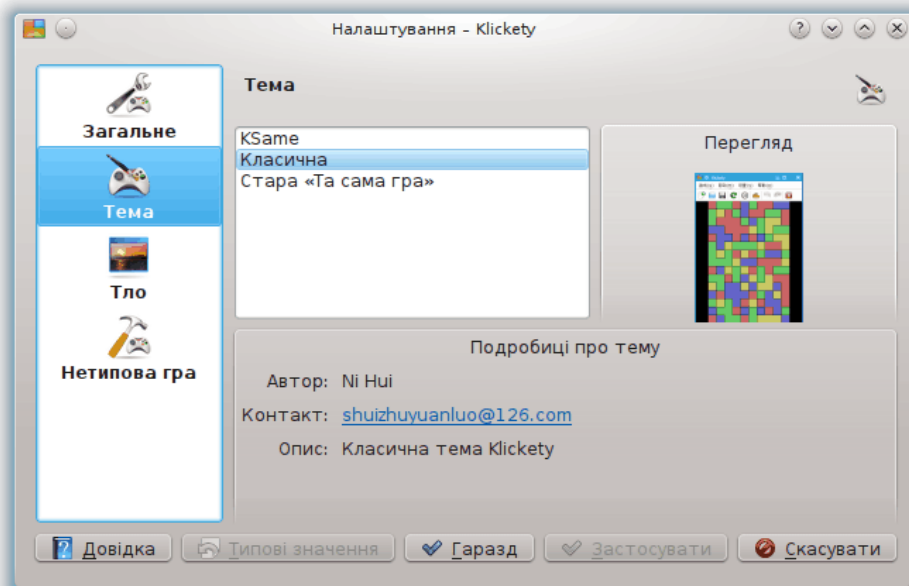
Налаштування – Klickety

Загальне

Тема

Тло

Нетипова гра

Тема

KSame
Класична
Стара «Та сама гра»

Перегляд

Подробиці про тему

Автор: Ni Hui
Контакт: shuizhuyuanluo@126.com
Опис: Класична тема Klickety

Довідка
Типові значення
Гаразд
Застосувати
Скасувати